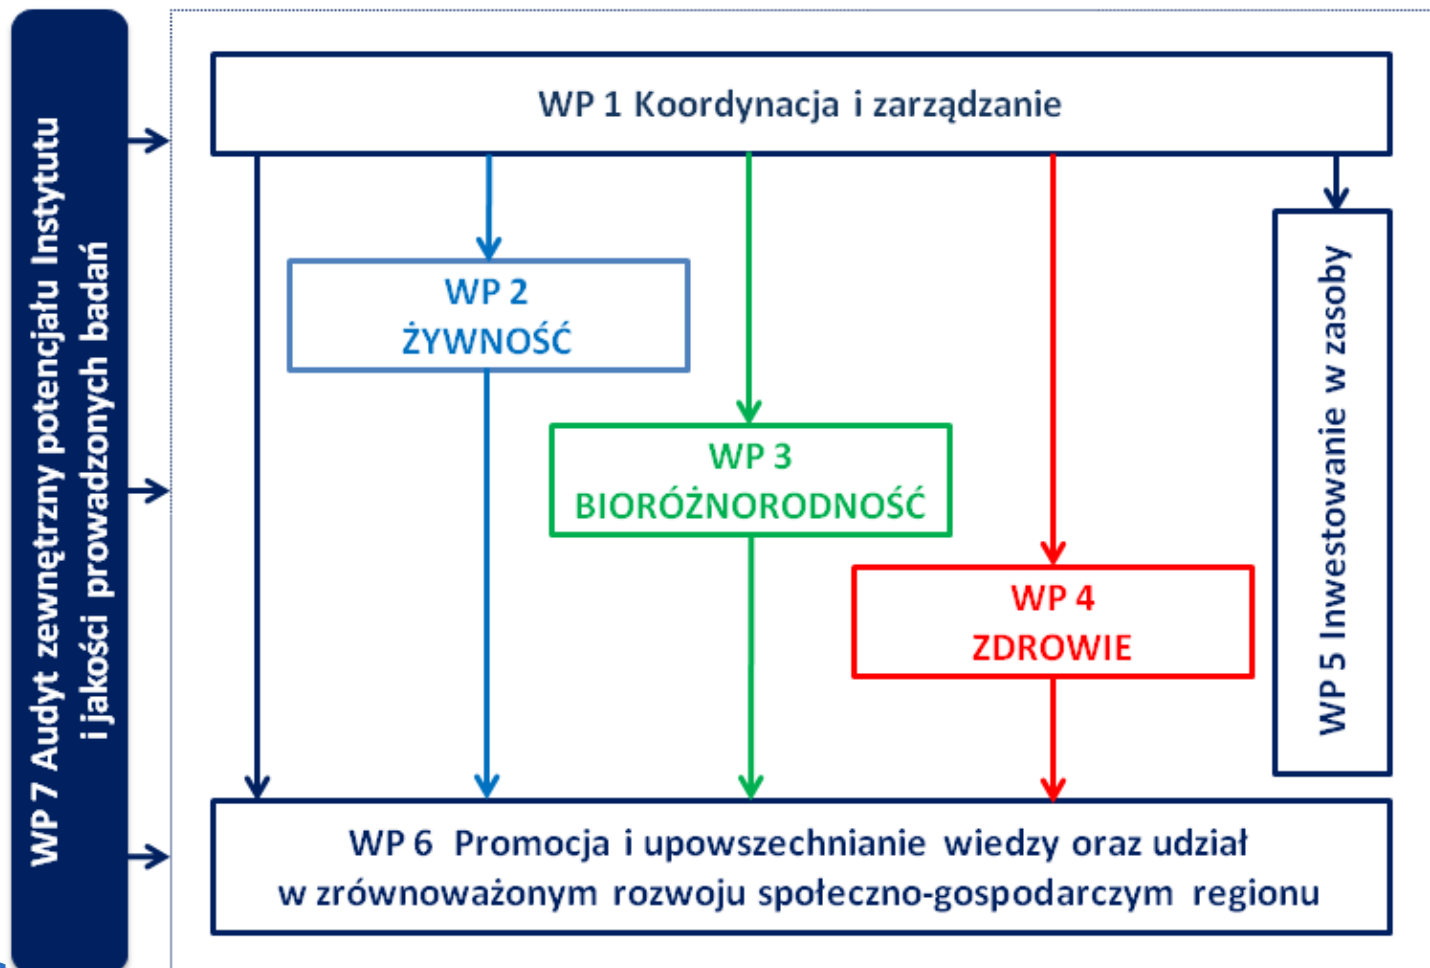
WP 7 Audyt zewnętrzny potencjału Instytutu i jakości prowadzonych badań

WP 1 Koordynacja i zarządzanie

WP 2
ŻYWNOŚĆ

WP 3
BIORÓŻNORODNOŚĆ

WP 4
ZDROWIE

WP 5 Inwestowanie w zasoby

WP 6 Promocja i upowszechnianie wiedzy oraz udział w zrównoważonym rozwoju społeczno-gospodarczym regionu